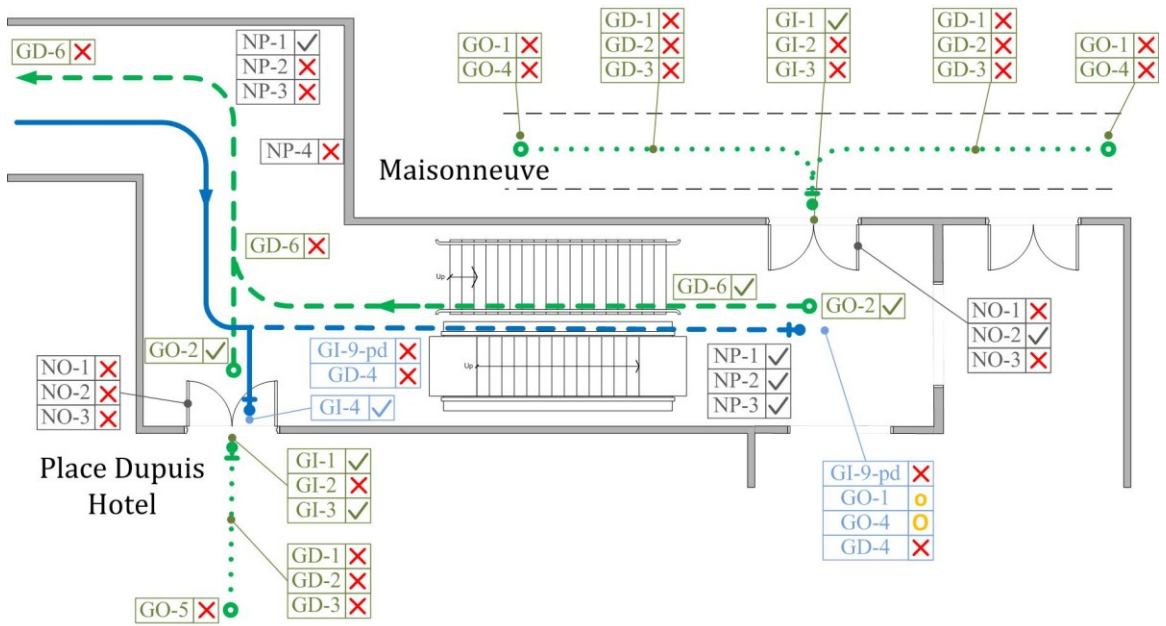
GD-6 ✗

NP-1 ✓
NP-2 ✗
NP-3 ✗

NP-4 ✗

GO-1 ✗
GO-4 ✗

GD-1 ✗
GD-2 ✗
GD-3 ✗

GI-1 ✓
GI-2 ✗
GI-3 ✗

GD-1 ✗
GD-2 ✗
GD-3 ✗

GO-1 ✗
GO-4 ✗

Maisonneuve

GD-6 ✗

Up

GD-6 ✓

GO-2 ✓

NO-1 ✗
NO-2 ✓
NO-3 ✗

Up

GO-2 ✓

GI-9-pd ✗
GD-4 ✗

NP-1 ✓
NP-2 ✓
NP-3 ✓

NO-1 ✗
NO-2 ✗
NO-3 ✗

GI-4 ✓

Place Dupuis Hotel

GI-1 ✓
GI-2 ✗
GI-3 ✓

GI-9-pd ✗
GO-1 o
GO-4 O
GD-4 ✗

GD-1 ✗
GD-2 ✗
GD-3 ✗

GO-5 ✗